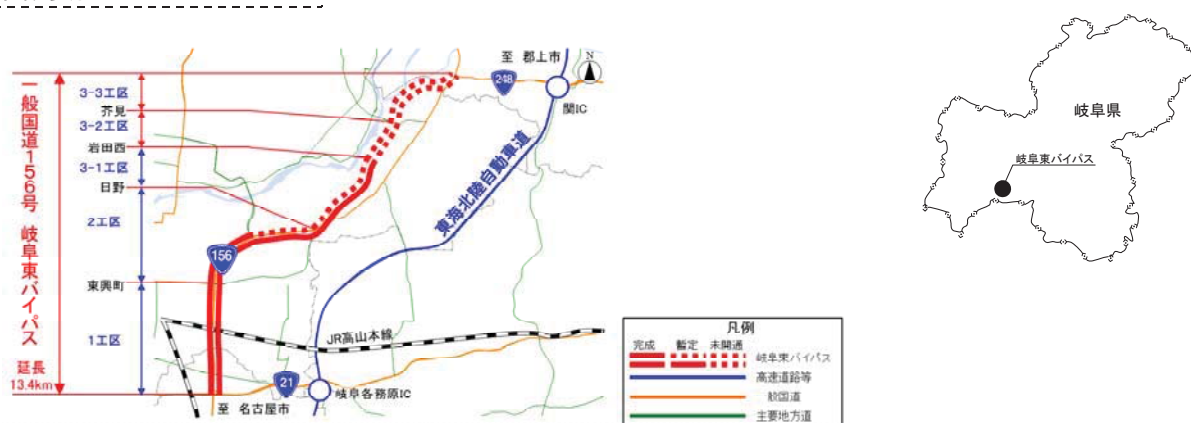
一般国道156号 岐阜東バイパス

延長 13.4km

3-3工区
芥見
3-2工区
岩田西
3-1工区
日野
2工区
東興町
1工区

至 郡上市
248
関IC
東海北陸自動車道
156
JR高山本線
21
岐阜各務原IC
至 名古屋市

凡例
完成 暫定 未開通
岐阜東バイパス
高速道路等
一般国道
主要地方道

岐阜県
岐阜東バイパス